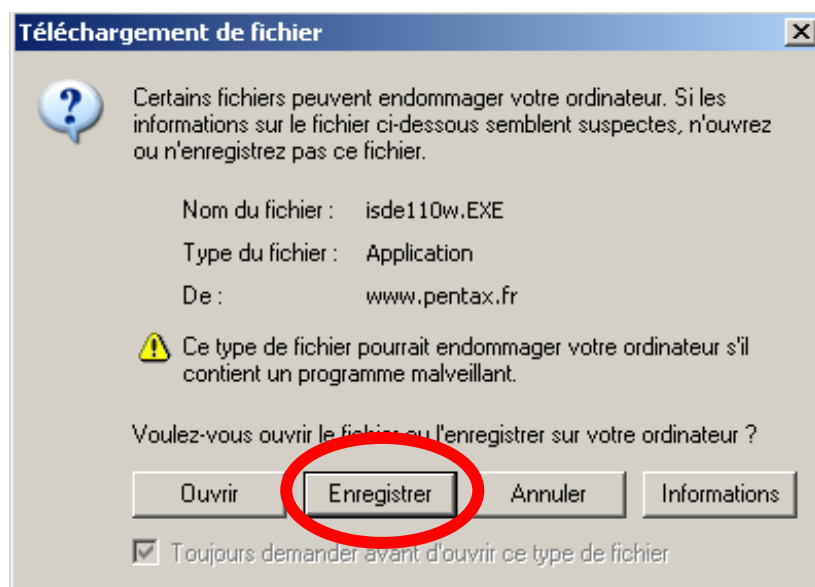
Téléchargement de fichier

Certains fichiers peuvent endommager votre ordinateur. Si les informations sur le fichier ci-dessous semblent suspectes, n'ouvrez ou n'enregistrez pas ce fichier.

Nom du fichier : isde110w.EXE

Type du fichier : Application

De : www.pentax.fr

Ce type de fichier pourrait endommager votre ordinateur s'il contient un programme malveillant.

Voulez-vous ouvrir le fichier ou l'enregistrer sur votre ordinateur ?

Ouvrir

Enregistrer

Annuler

Informations

Toujours demander avant d'ouvrir ce type de fichier